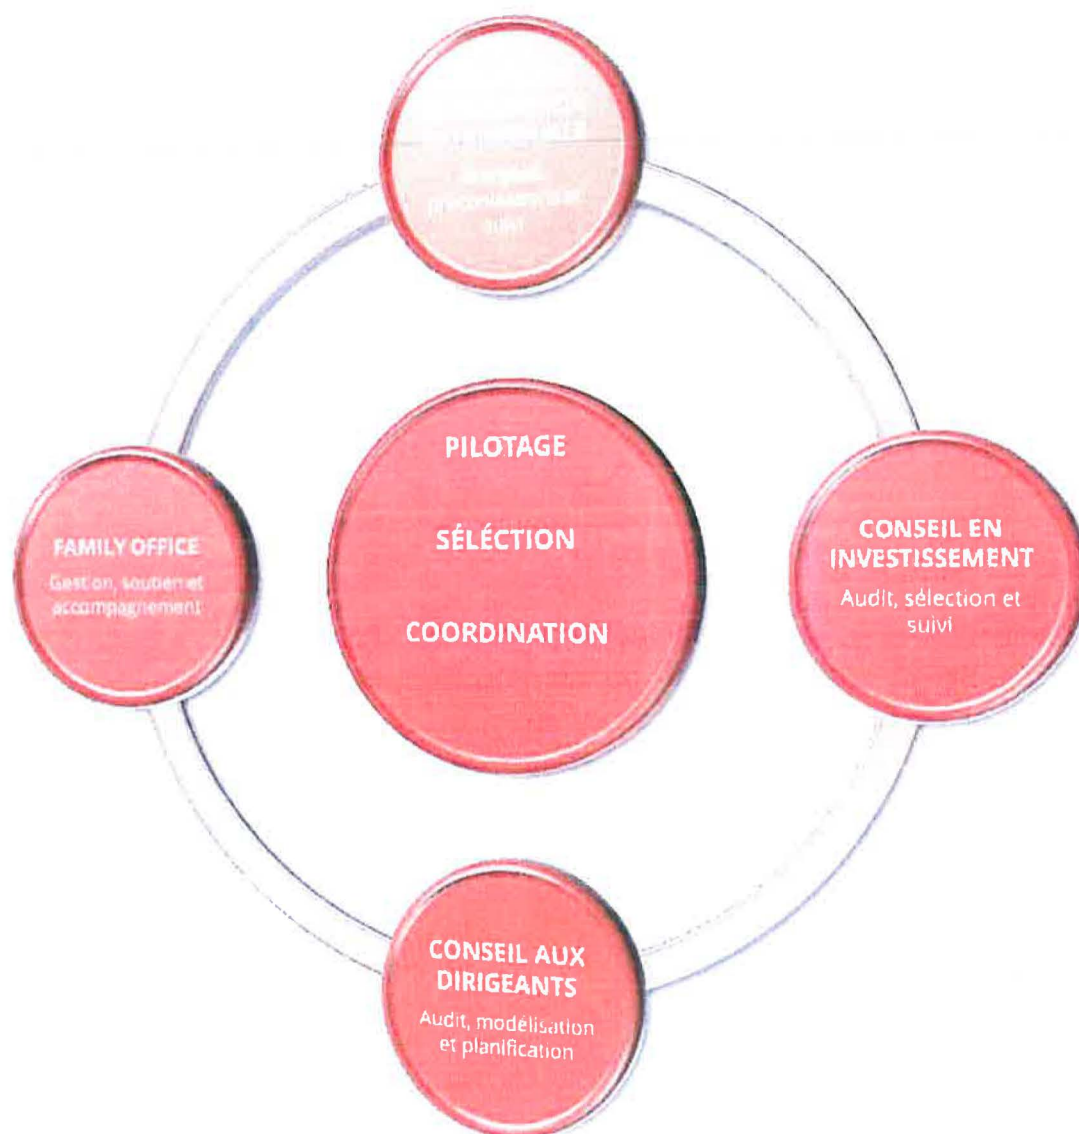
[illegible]

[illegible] préconisation et suivi

FAMILY OFFICE

Gestion, soutien et accompagnement

PILOTAGE

SÉLECTION

COORDINATION

CONSEIL EN INVESTISSEMENT

Audit, sélection et suivi

CONSEIL AUX DIRIGEANTS

Audit, modélisation et planification